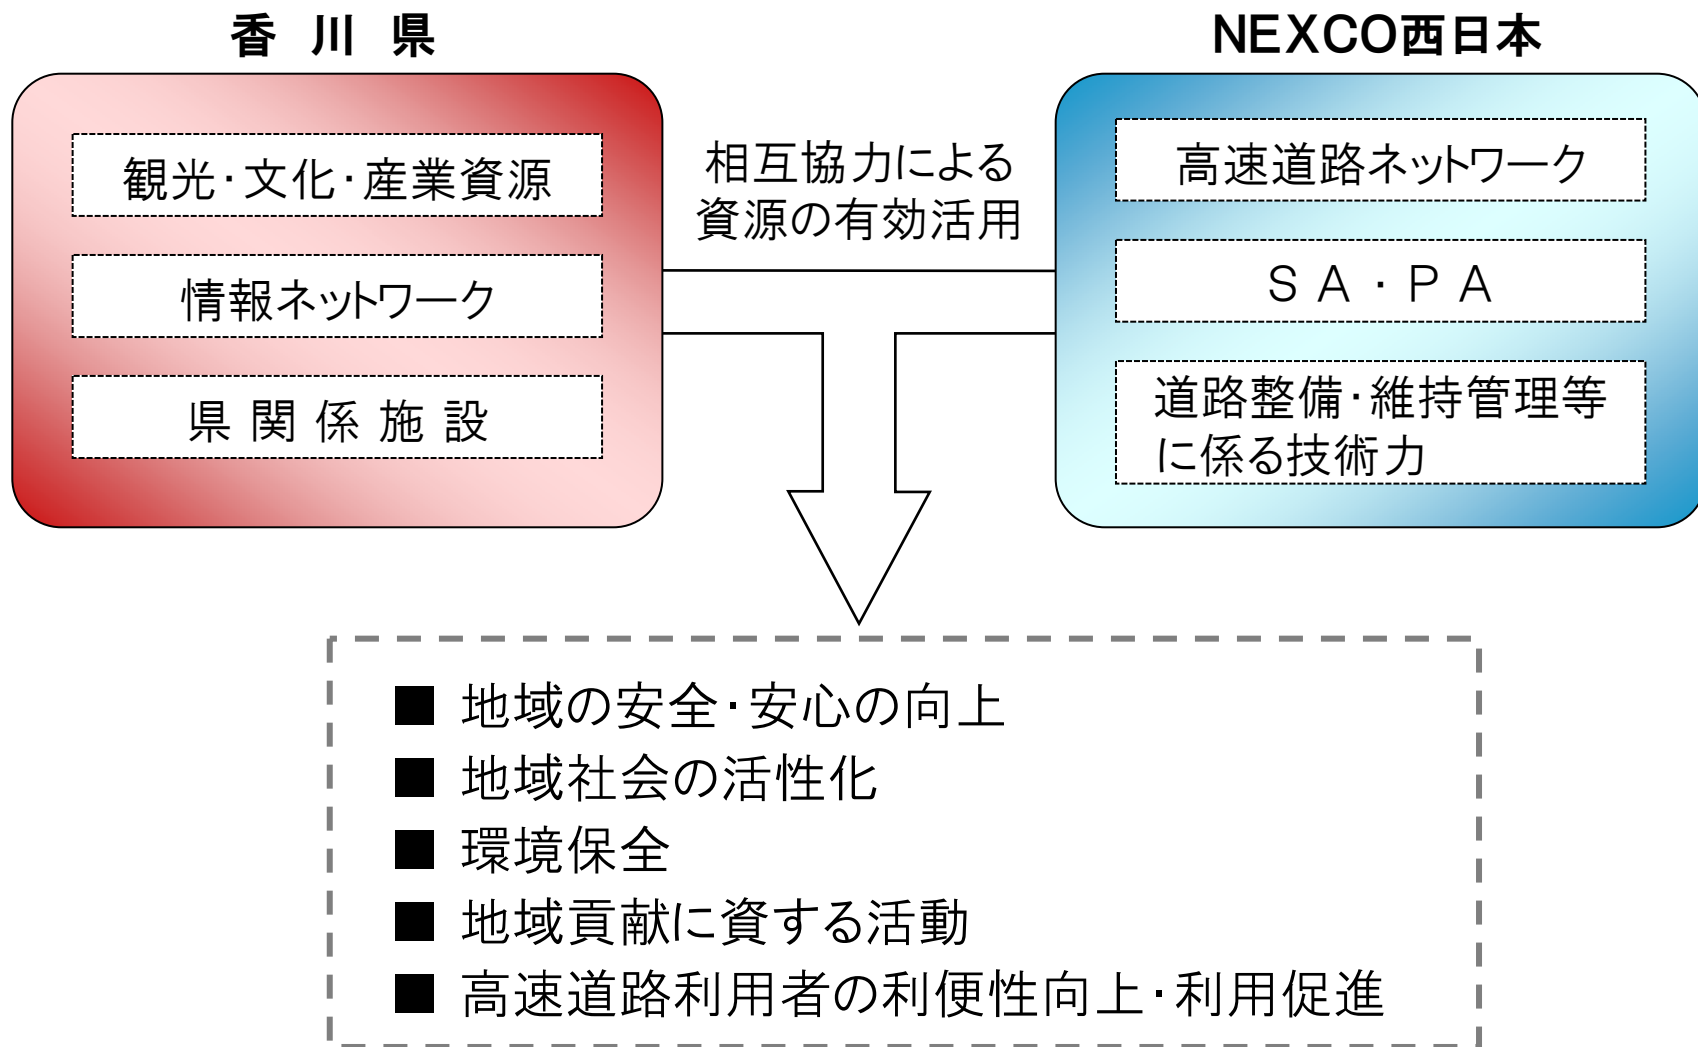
香 川 県

観光･文化･産業資源

情報ネットワーク

県 関 係 施 設

NEXCO西日本

高速道路ネットワーク

S A · P A

道路整備･維持管理等に係る技術力

相互協力による資源の有効活用

■ 地域の安全･安心の向上
■ 地域社会の活性化
■ 環境保全
■ 地域貢献に資する活動
■ 高速道路利用者の利便性向上･利用促進